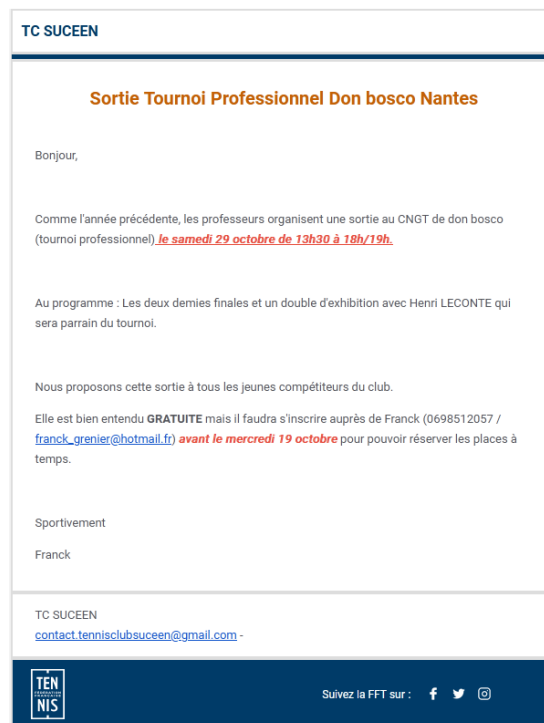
TC SUCEEN

Sortie Tournoi Professionnel Don bosco Nantes

Bonjour,

Comme l'année précédente, les professeurs organisent une sortie au CNGT de don bosco (tournoi professionnel) le samedi 29 octobre de 13h30 à 18h/19h.

Au programme : Les deux demies finales et un double d'exhibition avec Henri LECONTE qui sera parrain du tournoi.

Nous proposons cette sortie à tous les jeunes compétiteurs du club.

Elle est bien entendu GRATUITE mais il faudra s'inscrire auprès de Franck (0698512057 / franck_grenier@hotmail.fr) avant le mercredi 19 octobre pour pouvoir réserver les places à temps.

Sportivement

Franck

TC SUCEEN
contact.tennisclubsuceen@gmail.com -

TEN NIS

Suivez la FFT sur :